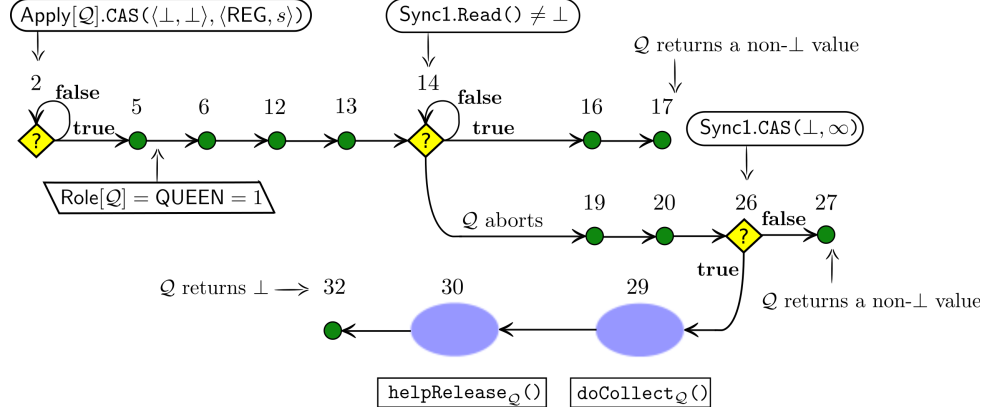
$\mathsf{Apply}[\mathcal{Q}].\mathtt{CAS}(\langle\bot,\bot\rangle, \langle\mathsf{REG}, s\rangle)$

2

false

?

true

5

6

12

13

$\mathsf{Role}[\mathcal{Q}] = \mathsf{QUEEN} = 1$

$\mathsf{Sync1}.\mathtt{Read}() \neq \bot$

14

false

?

true

16

17

$\mathcal{Q}$ returns a non-$\bot$ value

$\mathsf{Sync1}.\mathtt{CAS}(\bot, \infty)$

$\mathcal{Q}$ aborts

19

20

26

?

false

27

true

$\mathcal{Q}$ returns a non-$\bot$ value

$\mathcal{Q}$ returns $\bot \longrightarrow$ 32

30

29

$\mathtt{helpRelease}_{\mathcal{Q}}()$

$\mathtt{doCollect}_{\mathcal{Q}}()$